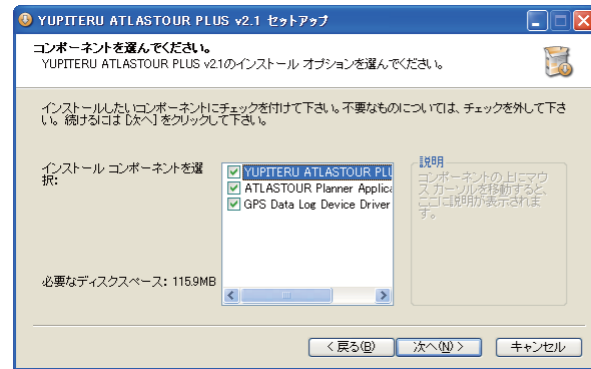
YUPITERU ATLASTOUR PLUS v2.1 セットアップ

コンポーネントを選んでください。
YUPITERU ATLASTOUR PLUS v2.1のインストール オプションを選んでください。

インストールしたいコンポーネントにチェックを付けて下さい。不要なものについては、チェックを外して下さい。続けるには [次へ] をクリックして下さい。

インストール コンポーネントを選択:

YUPITERU ATLASTOUR PLU
ATLASTOUR Planner Applica
GPS Data Log Device Driver

説明
コンポーネントの上にマウス カーソルを移動すると、ここに説明が表示されます。

必要なディスクスペース: 115.9MB

< 戻る(B)
次へ(N) >
キャンセル